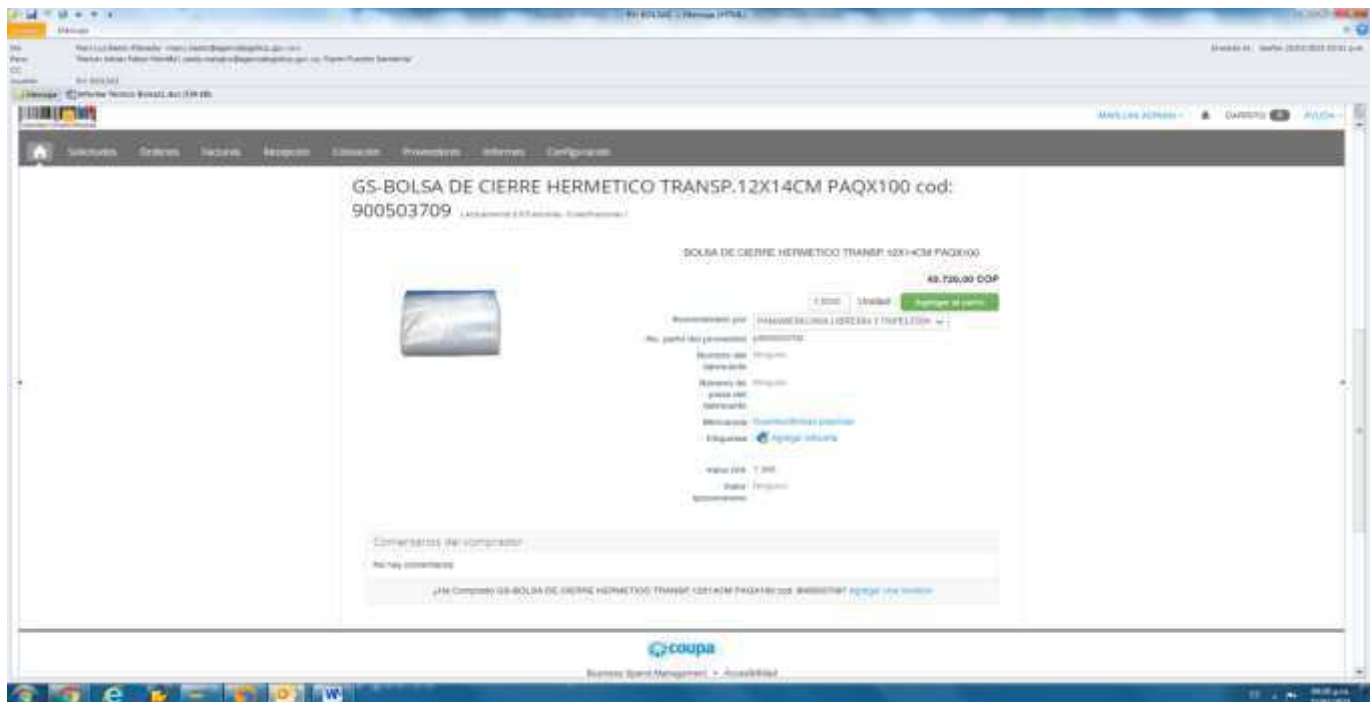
RV: BOLSAS - Mensaje (HTML)

Mensaje

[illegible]

Informe Tecnico Bolsas1.doc

MARILUZ ADRIAN · CARRITO AYUDA ·

Solicitudes Órdenes Facturas Recepción Cotización Proveedores Informes Configuración

GS-BOLSA DE CIERRE HERMETICO TRANSP.12X14CM PAQX100 cod: 900503709 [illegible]

BOLSA DE CIERRE HERMETICO TRANSP. 12X14CM PAQX100

48.720,00 COP

Unidad Agregar al carrito

Suministrado por PANAMERICANA LIBRERIA Y PAPELERIA

No. parte del proveedor 900503709

Nombre del fabricante Ninguno

Número de pieza del fabricante Ninguno

Mercancía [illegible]

Etiquetas Agregar etiqueta

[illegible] 1.000

Stake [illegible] Ninguno

Comentarios del comprador

No hay comentarios

¿Ha Comprado GS-BOLSA DE CIERRE HERMETICO TRANSP.12X14CM PAQX100 cod: 900503709? Agregar una reseña

coupa

Business Spend Management · Accesibilidad